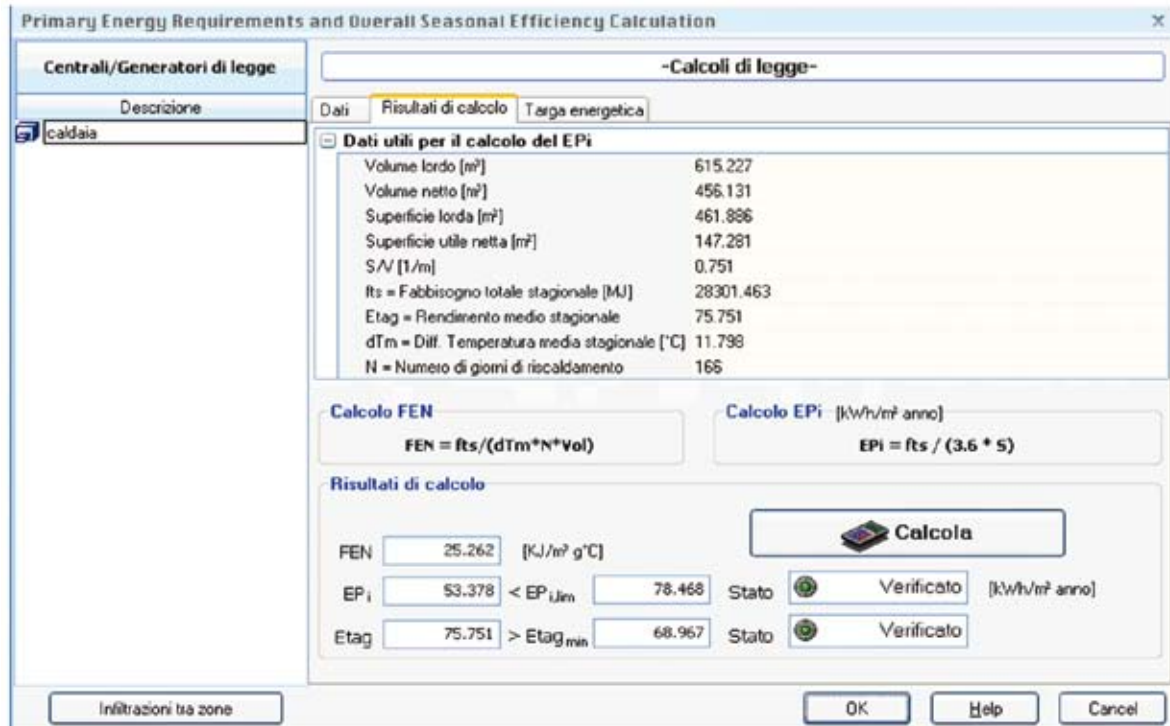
Primary Energy Requirements and Overall Seasonal Efficiency Calculation ×

Centrali/Generatori di legge

Descrizione

caldaia

-Calcoli di legge-

Dati | Risultati di calcolo | Targa energetica

Dati utili per il calcolo del EPi

| | |
|---|---|
| Volume lordo [m³] | 615.227 |
| Volume netto [m³] | 456.131 |
| Superficie lorda [m²] | 461.886 |
| Superficie utile netta [m²] | 147.281 |
| S/V [1/m] | 0.751 |
| fts = Fabbisogno totale stagionale [MJ] | 28301.463 |
| Etag = Rendimento medio stagionale | 75.751 |
| dTm = Diff. Temperatura media stagionale [°C] | 11.798 |
| N = Numero di giorni di riscaldamento | 166 |

Calcolo FEN

FEN = fts/(dTm*N*Vol)

Calcolo EPi [kWh/m² anno]

EPi = fts / (3.6 * S)

Risultati di calcolo

Calcola

FEN 25.262 [KJ/m³ g°C]

EP$_i$ 53.378 < EP$_{i,lim}$ 78.468 Stato Verificato [kWh/m² anno]

Etag 75.751 > Etag$_{min}$ 68.967 Stato Verificato

Infiltrazioni tra zone

OK Help Cancel